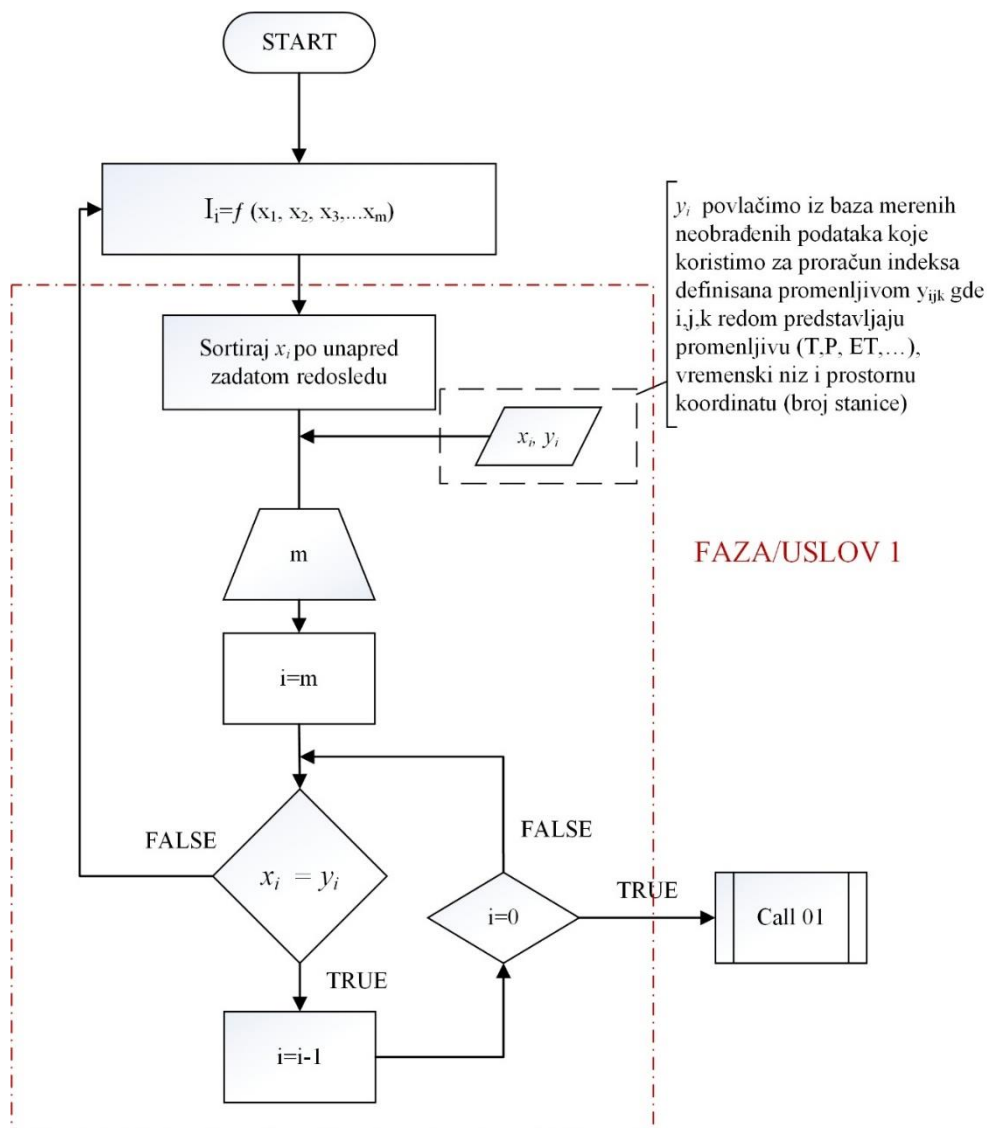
START

$I_i = f(x_1, x_2, x_3, \ldots x_m)$

$y_i$ povlačimo iz baza merenih neobrađenih podataka koje koristimo za proračun indeksa definisana promenljivom $y_{ijk}$ gde i,j,k redom predstavljaju promenljivu (T,P, ET,…), vremenski niz i prostornu koordinatu (broj stanice)

Sortiraj $x_i$ po unapred zadatom redosledu

$x_i, y_i$

m

FAZA/USLOV 1

i=m

FALSE

$x_i = y_i$

FALSE

TRUE

i=0

Call 01

TRUE

i=i-1